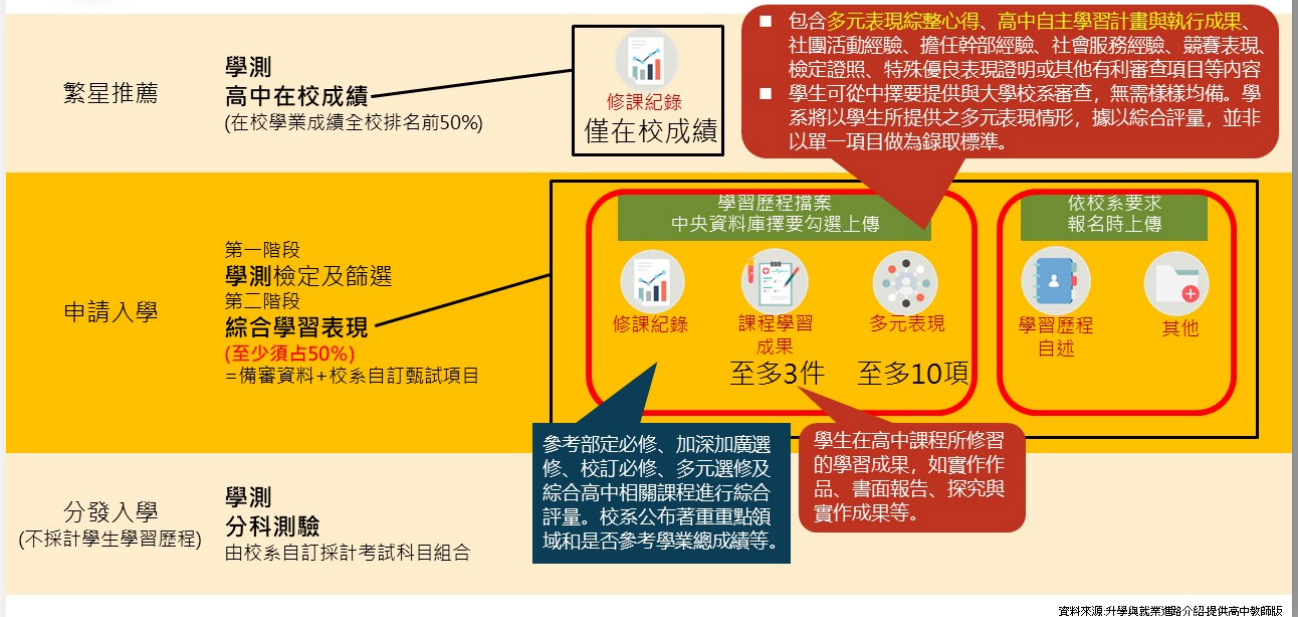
繁星推薦

學測
高中在校成績
(在校學業成績全校排名前50%)

修課紀錄
僅在校成績

■ 包含多元表現綜整心得、高中自主學習計畫與執行成果、社團活動經驗、擔任幹部經驗、社會服務經驗、競賽表現、檢定證照、特殊優良表現證明或其他有利審查項目等內容
■ 學生可從中擇要提供與大學校系審查，無需樣樣均備。學系將以學生所提供之多元表現情形，據以綜合評量，並非以單一項目做為錄取標準。

申請入學

第一階段
學測檢定及篩選
第二階段
綜合學習表現
(至少須占50%)
=備審資料+校系自訂甄試項目

學習歷程檔案
中央資料庫擇要勾選上傳

修課紀錄
課程學習成果
至多3件
多元表現
至多10項

依校系要求
報名時上傳

學習歷程自述
其他

參考部定必修、加深加廣選修、校訂必修、多元選修及綜合高中相關課程進行綜合評量。校系公布著重重點領域和是否參考學業總成績等。

學生在高中課程所修習的學習成果，如實作作品、書面報告、探究與實作成果等。

分發入學
(不採計學生學習歷程)

學測
分科測驗
由校系自訂採計考試科目組合

資料來源:升學與就業進路介紹提供高中教師版